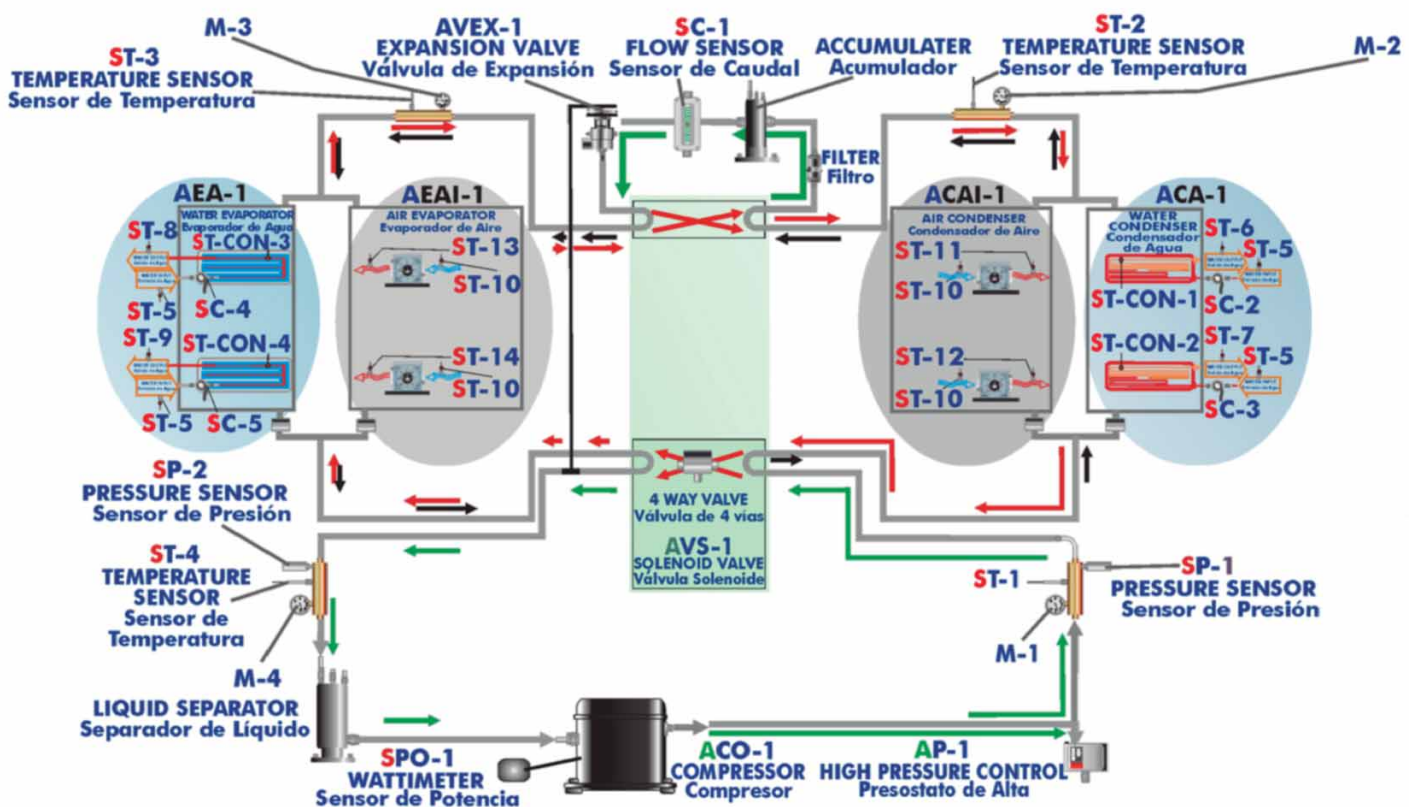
M-3

ST-3
TEMPERATURE SENSOR
Sensor de Temperatura

AVEX-1
EXPANSION VALVE
Válvula de Expansión

SC-1
FLOW SENSOR
Sensor de Caudal

ACCUMULATER
Acumulador

ST-2
TEMPERATURE SENSOR
Sensor de Temperatura

M-2

FILTER
Filtro

AEA-1
WATER EVAPORATOR
Evaporador de Agua
ST-8
ST-CON-3
ST-5
SC-4
ST-9
ST-CON-4
ST-5
SC-5

AEAI-1
AIR EVAPORATOR
Evaporador de Aire
ST-13
ST-10
ST-14
ST-10

ACAI-1
AIR CONDENSER
Condensador de Aire
ST-11
ST-10
ST-12
ST-10

ACA-1
WATER CONDENSER
Condensador de Agua
ST-6
ST-5
ST-CON-1
SC-2
ST-7
ST-CON-2
ST-5
SC-3

SP-2
PRESSURE SENSOR
Sensor de Presión

4 WAY VALVE
Válvula de 4 vías

AVS-1
SOLENOID VALVE
Válvula Solenoide

ST-4
TEMPERATURE SENSOR
Sensor de Temperatura

ST-1

SP-1
PRESSURE SENSOR
Sensor de Presión

M-1

M-4

LIQUID SEPARATOR
Separador de Líquido

SPO-1
WATTIMETER
Sensor de Potencia

ACO-1
COMPRESSOR
Compresor

AP-1
HIGH PRESSURE CONTROL
Presostato de Alta